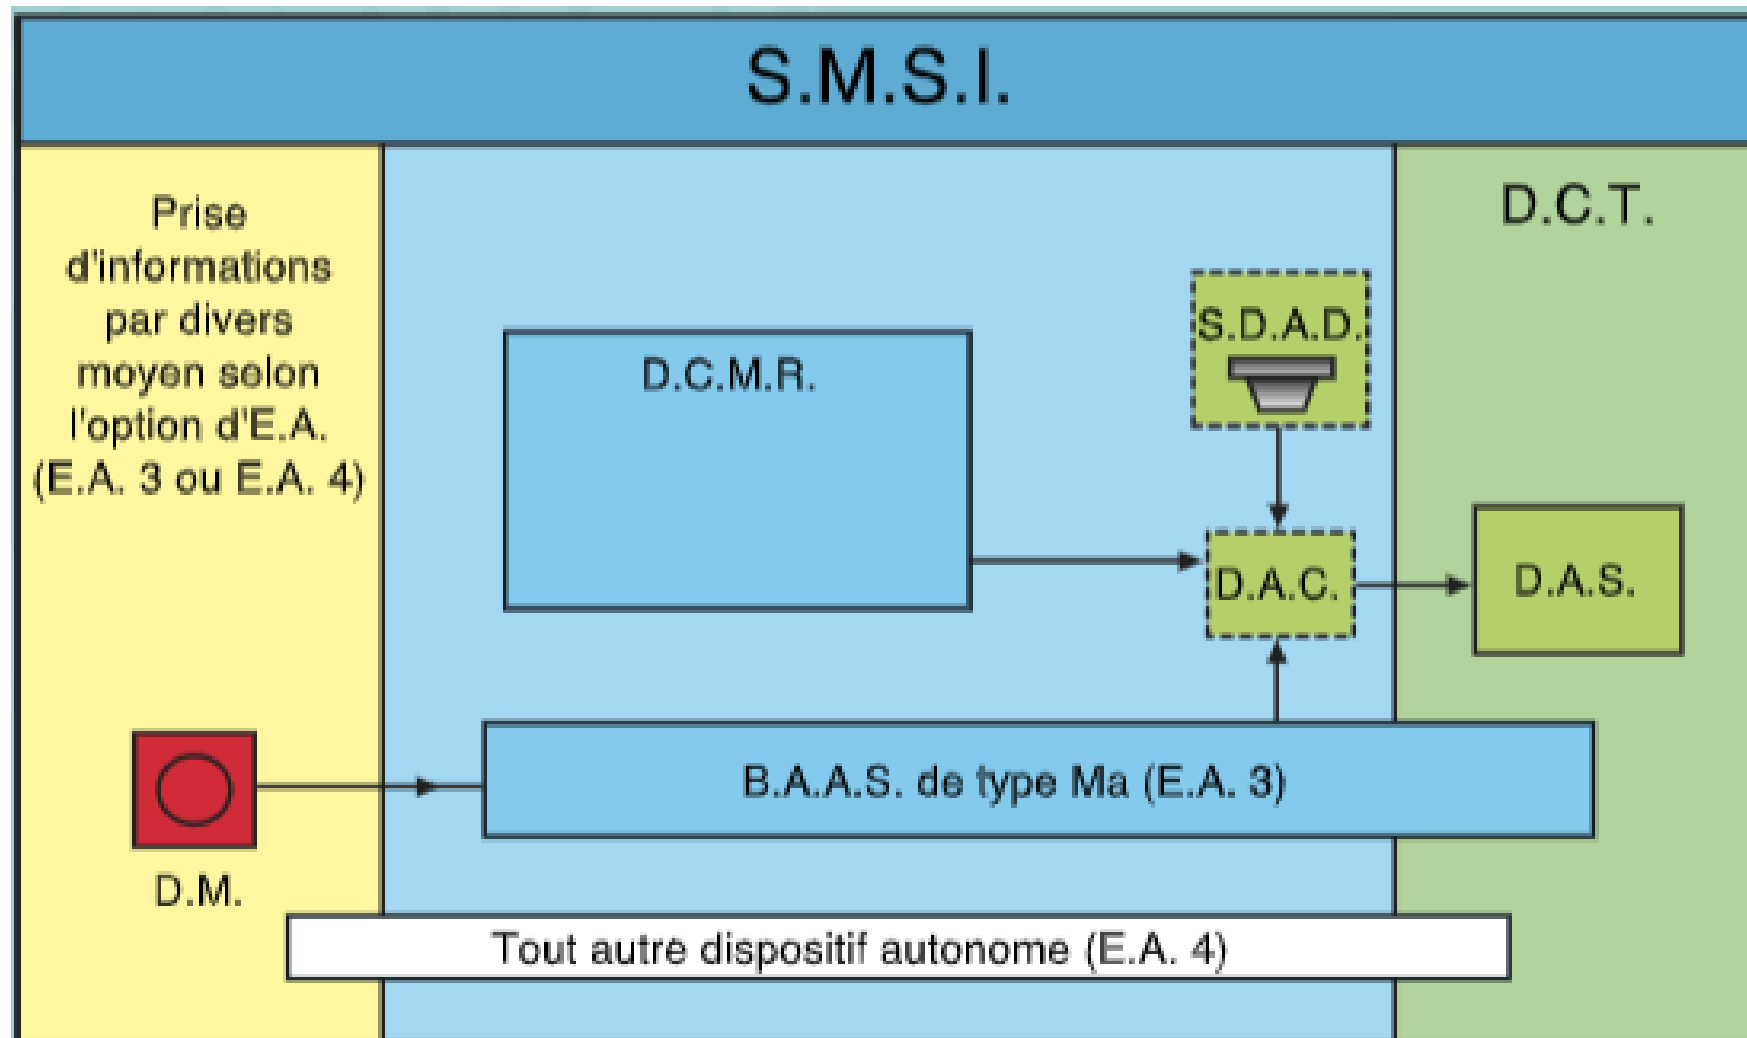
S.M.S.I.

Prise d'informations par divers moyen selon l'option d'E.A. (E.A. 3 ou E.A. 4)

D.C.T.

S.D.A.D.

D.C.M.R.

D.A.C.

D.A.S.

D.M.

B.A.A.S. de type Ma (E.A. 3)

Tout autre dispositif autonome (E.A. 4)